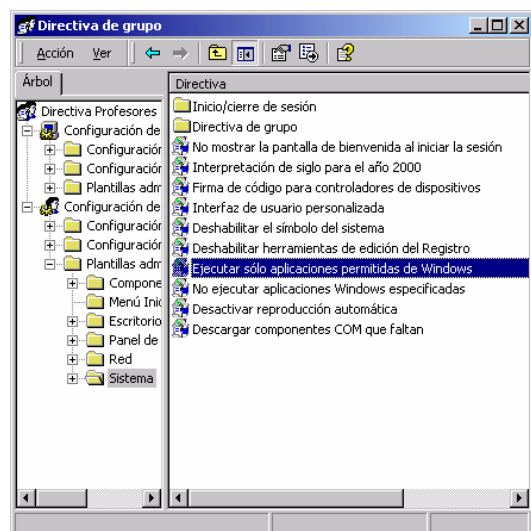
Directiva de grupo

Acción Ver

Árbol

Directiva Profesores
Configuración de
Configuración
Configuración
Plantillas adm
Configuración de
Configuración
Configuración
Plantillas adm
Compone
Menú Inic
Escritorio
Panel de
Red
Sistema

Directiva
Inicio/cierre de sesión
Directiva de grupo
No mostrar la pantalla de bienvenida al iniciar la sesión
Interpretación de siglo para el año 2000
Firma de código para controladores de dispositivos
Interfaz de usuario personalizada
Deshabilitar el símbolo del sistema
Deshabilitar herramientas de edición del Registro
Ejecutar sólo aplicaciones permitidas de Windows
No ejecutar aplicaciones Windows especificadas
Desactivar reproducción automática
Descargar componentes COM que faltan